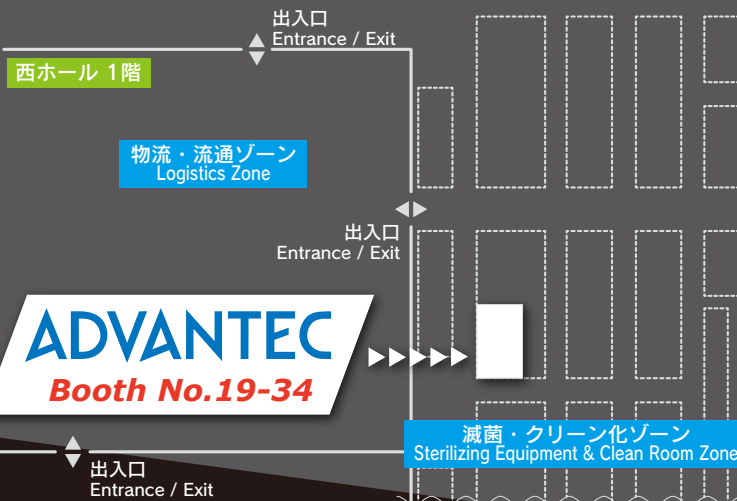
出入口
Entrance / Exit

西ホール 1階

物流・流通ゾーン
Logistics Zone

出入口
Entrance / Exit

ADVANTEC
Booth No.19-34

滅菌・クリーン化ゾーン
Sterilizing Equipment & Clean Room Zone

出入口
Entrance / Exit